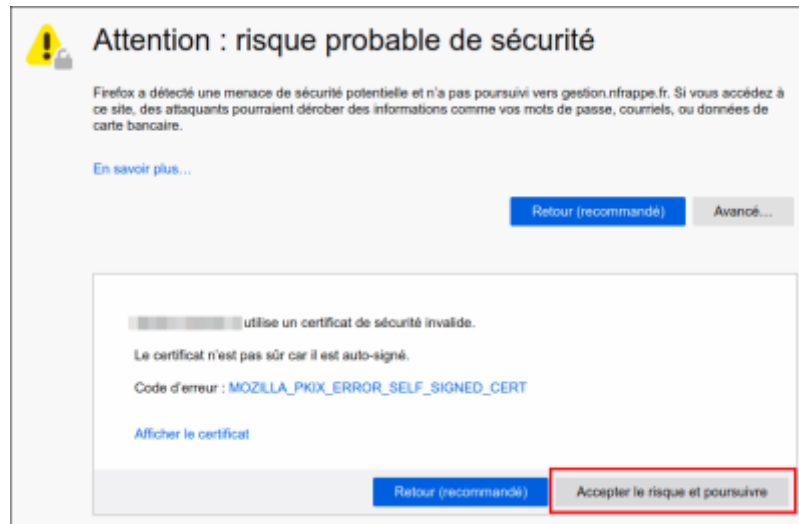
Attention : risque probable de sécurité

Firefox a détecté une menace de sécurité potentielle et n'a pas poursuivi vers gestion.nfrappe.fr. Si vous accédez à ce site, des attaquants pourraient dérober des informations comme vos mots de passe, courriels, ou données de carte bancaire.

En savoir plus…

Retour (recommandé) Avancé…

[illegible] utilise un certificat de sécurité invalide.

Le certificat n'est pas sûr car il est auto-signé.

Code d'erreur : MOZILLA_PKIX_ERROR_SELF_SIGNED_CERT

Afficher le certificat

Retour (recommandé) Accepter le risque et poursuivre